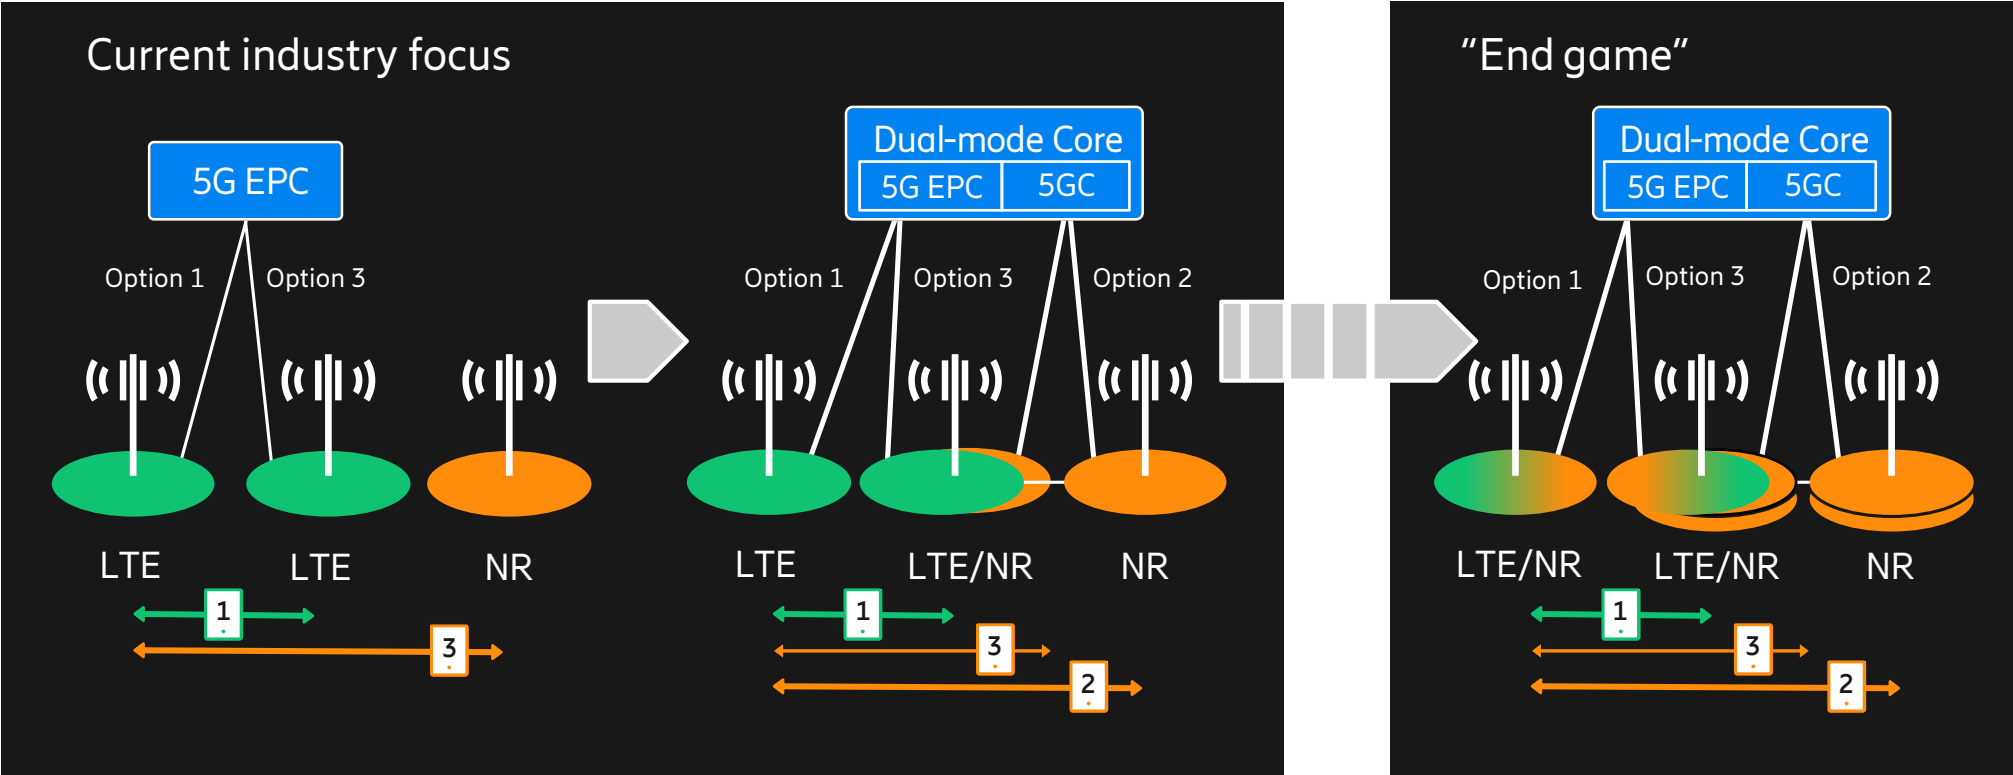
Current industry focus

5G EPC

Option 1 Option 3

LTE LTE NR

1
3

Dual-mode Core
5G EPC 5GC

Option 1 Option 3 Option 2

LTE LTE/NR NR

1
3
2

"End game"

Dual-mode Core
5G EPC 5GC

Option 1 Option 3 Option 2

LTE/NR LTE/NR NR

1
3
2